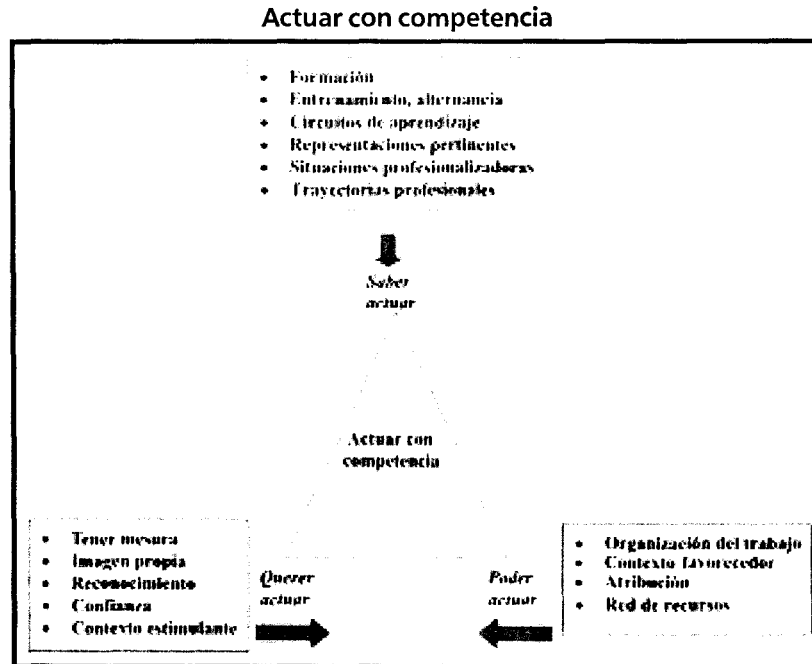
Actuar con competencia

- Formación
- Entrenamiento, alternancia
- Circuitos de aprendizaje
- Representaciones pertinentes
- Situaciones profesionalizadoras
- Trayectorias profesionales

Saber actuar

Actuar con competencia

- Tener mesura
- Imagen propia
- Reconocimiento
- Confianza
- Contexto estimulante

Querer actuar

Poder actuar

- Organización del trabajo
- Contexto favorecedor
- Atribución
- Red de recursos